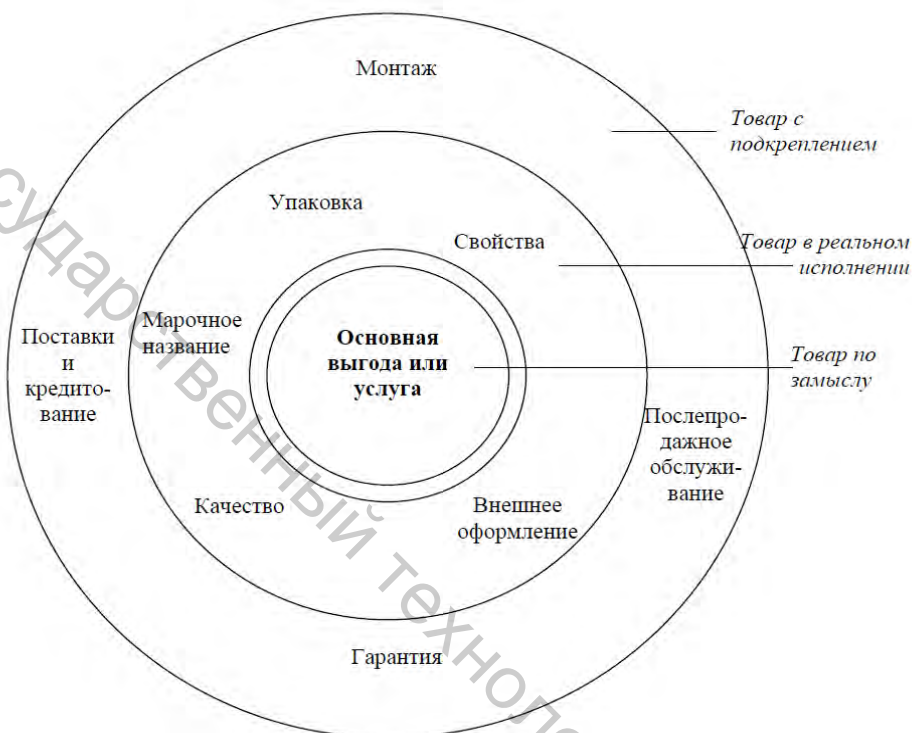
Монтаж

Товар с подкреплением

Упаковка

Свойства

Товар в реальном исполнении

Поставки и кредитование

Марочное название

Основная выгода или услуга

Товар по замыслу

Послепродажное обслуживание

Качество

Внешнее оформление

Гарантия

сударственный технол